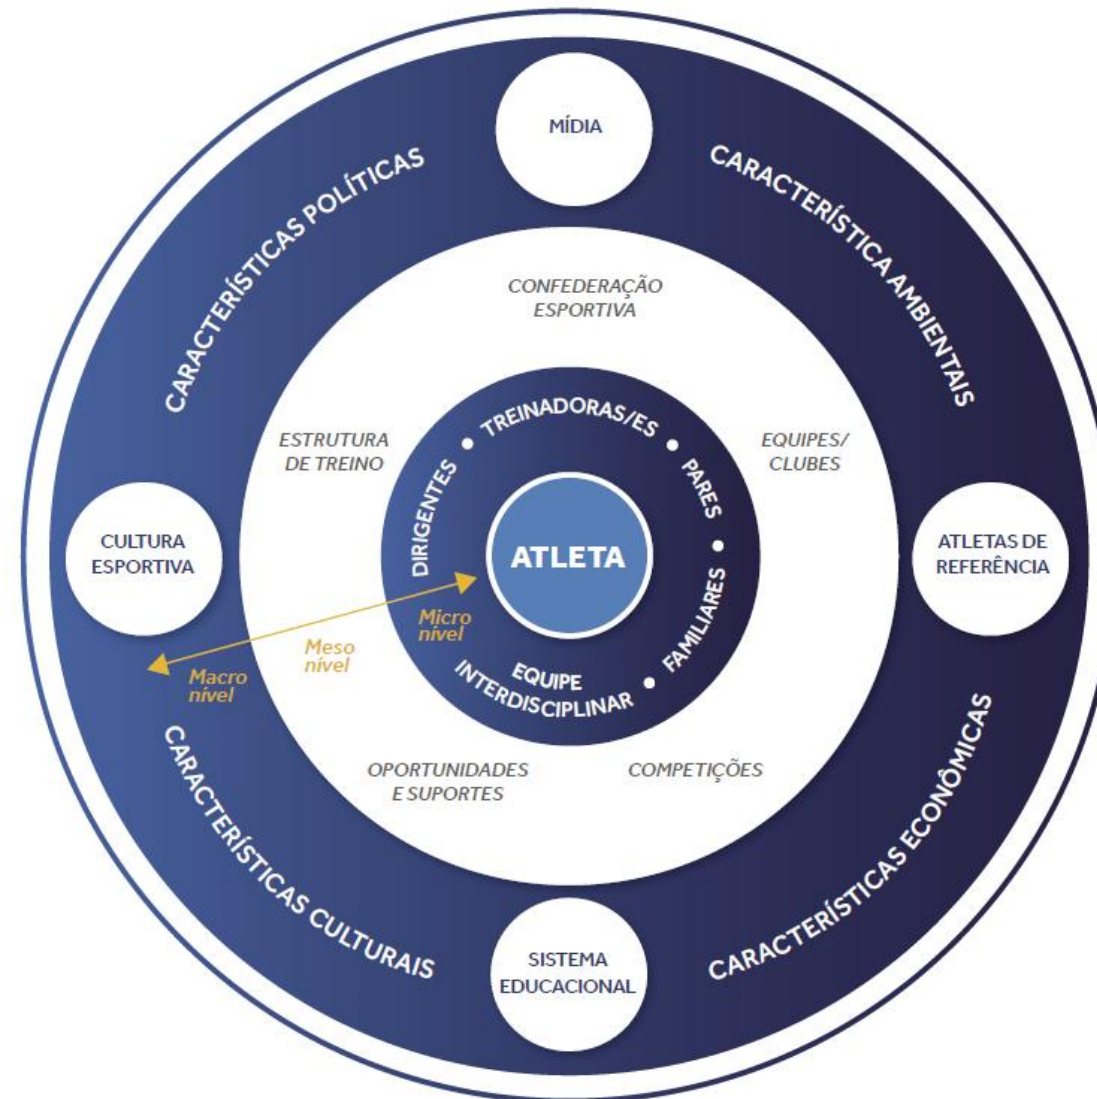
MÍDIA

CARACTERÍSTICAS POLÍTICAS

CARACTERÍSTICA AMBIENTAIS

CONFEDERAÇÃO ESPORTIVA

ESTRUTURA DE TREINO

EQUIPES/ CLUBES

TREINADORAS/ES

DIRIGENTES

PARES

ATLETA

FAMILIARES

EQUIPE INTERDISCIPLINAR

CULTURA ESPORTIVA

ATLETAS DE REFERÊNCIA

Micro nível

Meso nível

Macro nível

OPORTUNIDADES E SUPORTES

COMPETIÇÕES

CARACTERÍSTICAS CULTURAIS

CARACTERÍSTICAS ECONÔMICAS

SISTEMA EDUCACIONAL